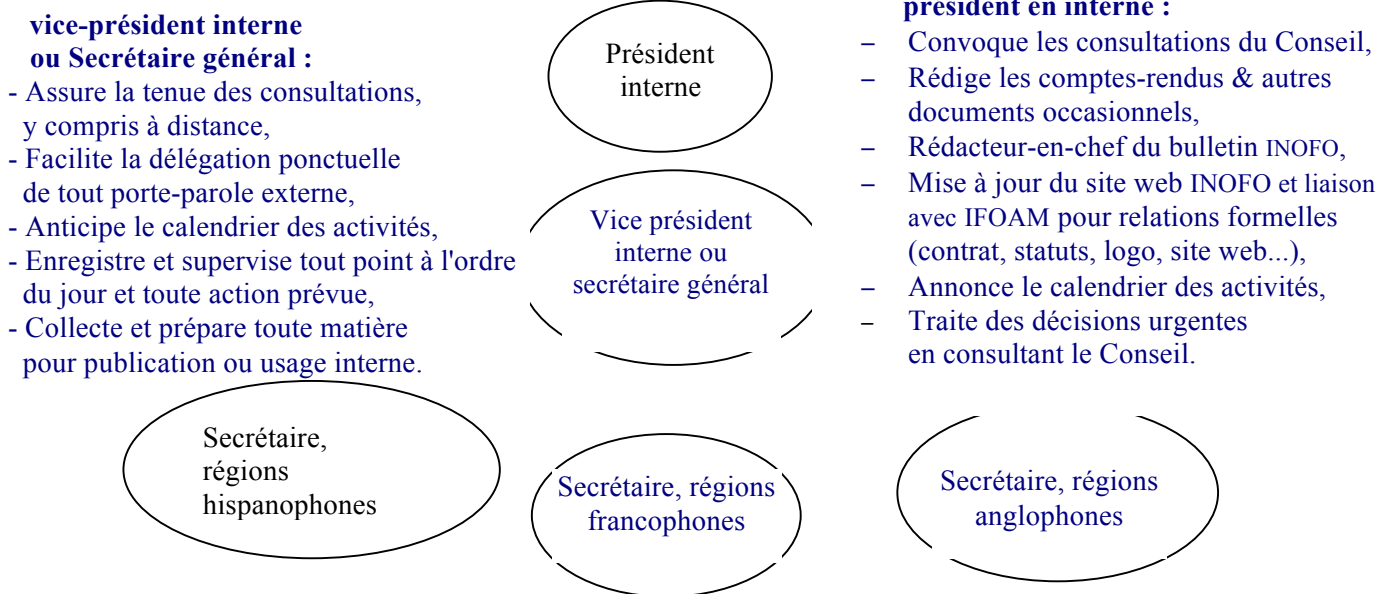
vice-président interne
ou Secrétaire général :
- Assure la tenue des consultations, y compris à distance,
- Facilite la délégation ponctuelle de tout porte-parole externe,
- Anticipe le calendrier des activités,
- Enregistre et supervise tout point à l'ordre du jour et toute action prévue,
- Collecte et prépare toute matière pour publication ou usage interne.

Président interne

Vice président interne ou secrétaire général

président en interne :
– Convoque les consultations du Conseil,
– Rédige les comptes-rendus & autres documents occasionnels,
– Rédacteur-en-chef du bulletin INOFO,
– Mise à jour du site web INOFO et liaison avec IFOAM pour relations formelles (contrat, statuts, logo, site web...),
– Annonce le calendrier des activités,
– Traite des décisions urgentes en consultant le Conseil.

Secrétaire, régions hispanophones

Secrétaire, régions francophones

Secrétaire, régions anglophones